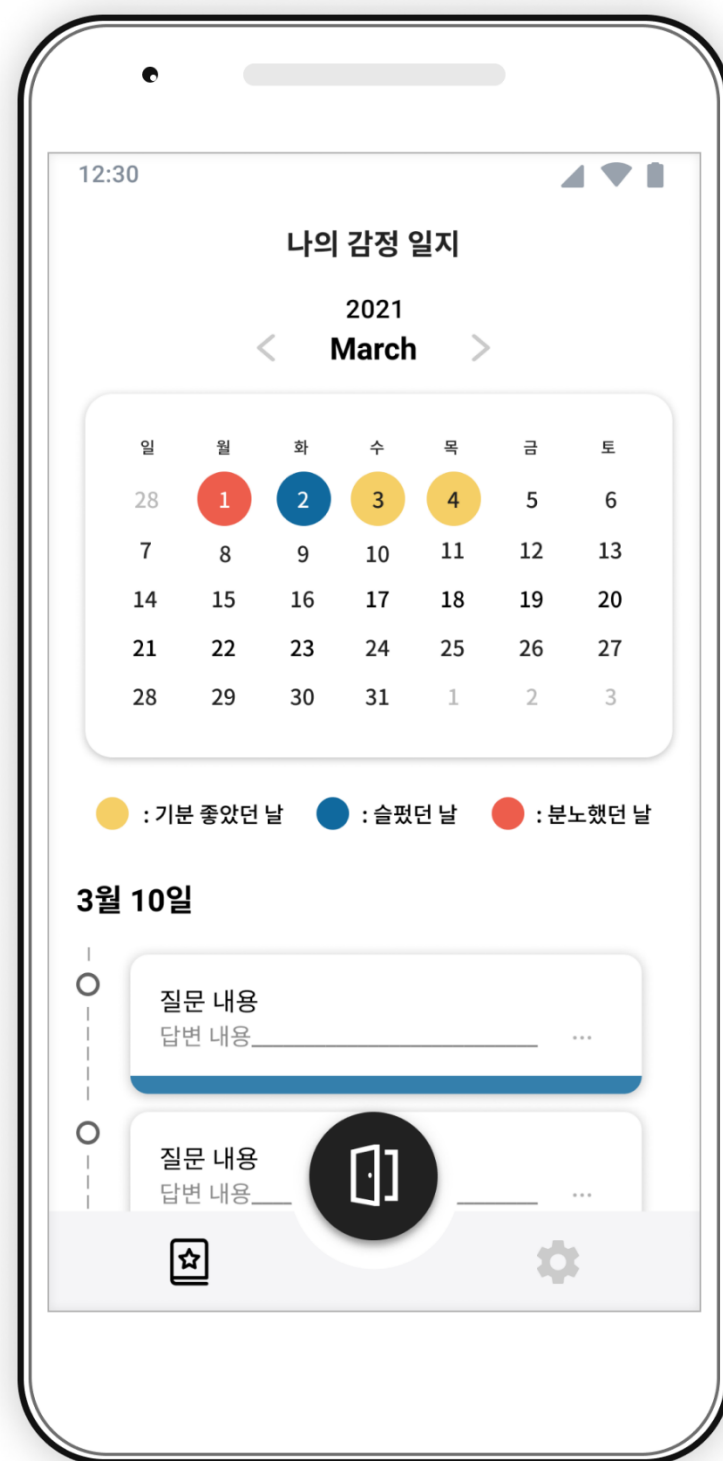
12:30

나의 감정 일지

2021
March

| 일 | 월 | 화 | 수 | 목 | 금 | 토 |
|---|---|---|---|---|---|---|
| 28 | 1 | 2 | 3 | 4 | 5 | 6 |
| 7 | 8 | 9 | 10 | 11 | 12 | 13 |
| 14 | 15 | 16 | 17 | 18 | 19 | 20 |
| 21 | 22 | 23 | 24 | 25 | 26 | 27 |
| 28 | 29 | 30 | 31 | 1 | 2 | 3 |

: 기분 좋았던 날 : 슬펐던 날 : 분노했던 날

3월 10일

질문 내용
답변 내용________________ ...

질문 내용
답변 내용___ ______ ...